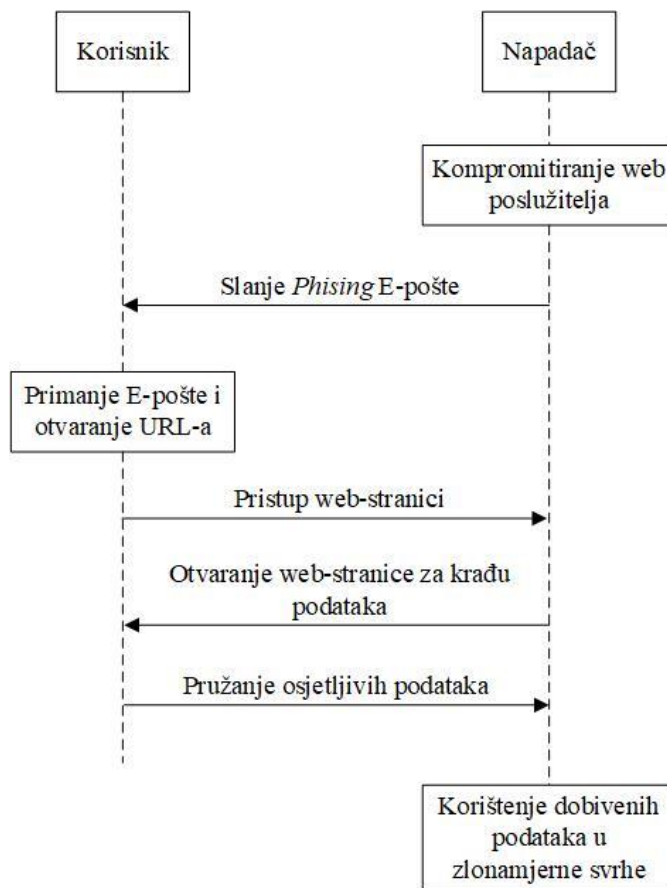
Korisnik

Napadač

Kompromitiranje web poslužitelja

Slanje *Phising* E-pošte

Primanje E-pošte i otvaranje URL-a

Pristup web-stranici

Otvaranje web-stranice za krađu podataka

Pružanje osjetljivih podataka

Korištenje dobivenih podataka u zlonamjerne svrhe